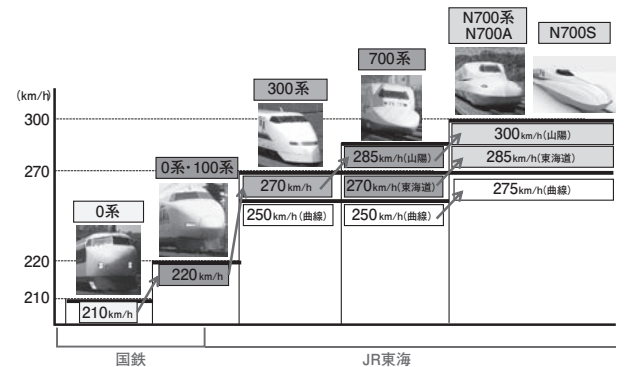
(km/h)
300
270
220
210

0系
210km/h

0系・100系
220km/h

300系
270km/h
250km/h(曲線)

700系
285km/h(山陽)
270km/h(東海道)
250km/h(曲線)

N700系
N700A

N700S
300km/h(山陽)
285km/h(東海道)
275km/h(曲線)

国鉄
JR東海